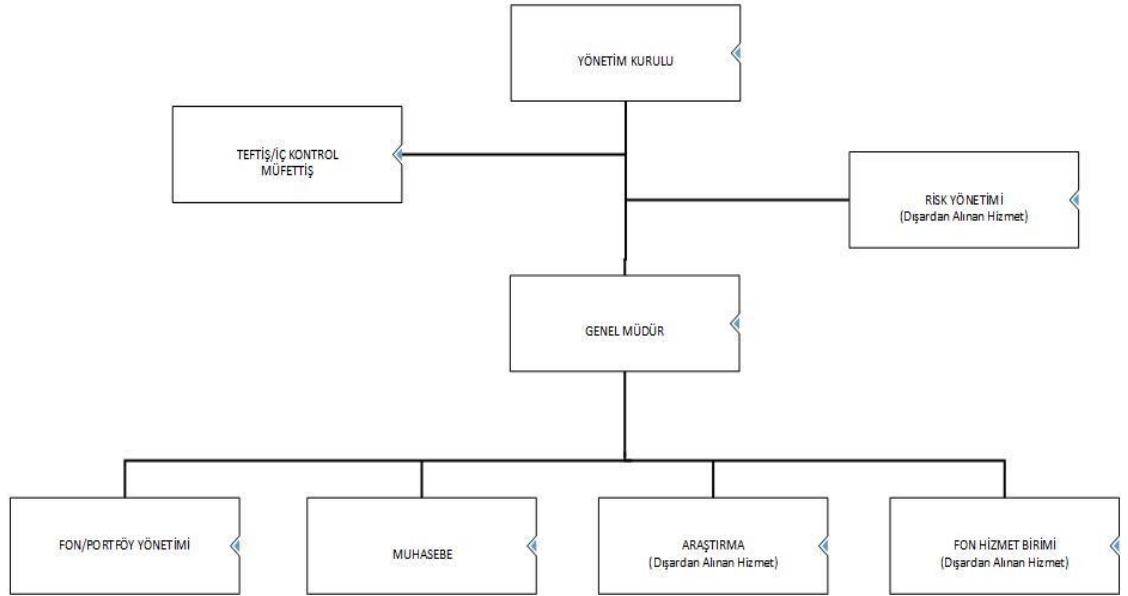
YÖNETİM KURULU

TEFTİŞ/İÇ KONTROL
MÜFETTİŞ

RİSK YÖNETİMİ
(Dışardan Alınan Hizmet)

GENEL MÜDÜR

FON/PORTFÖY YÖNETİMİ

MUHASEBE

ARAŞTIRMA
(Dışardan Alınan Hizmet)

FON HİZMET BİRİMİ
(Dışardan Alınan Hizmet)